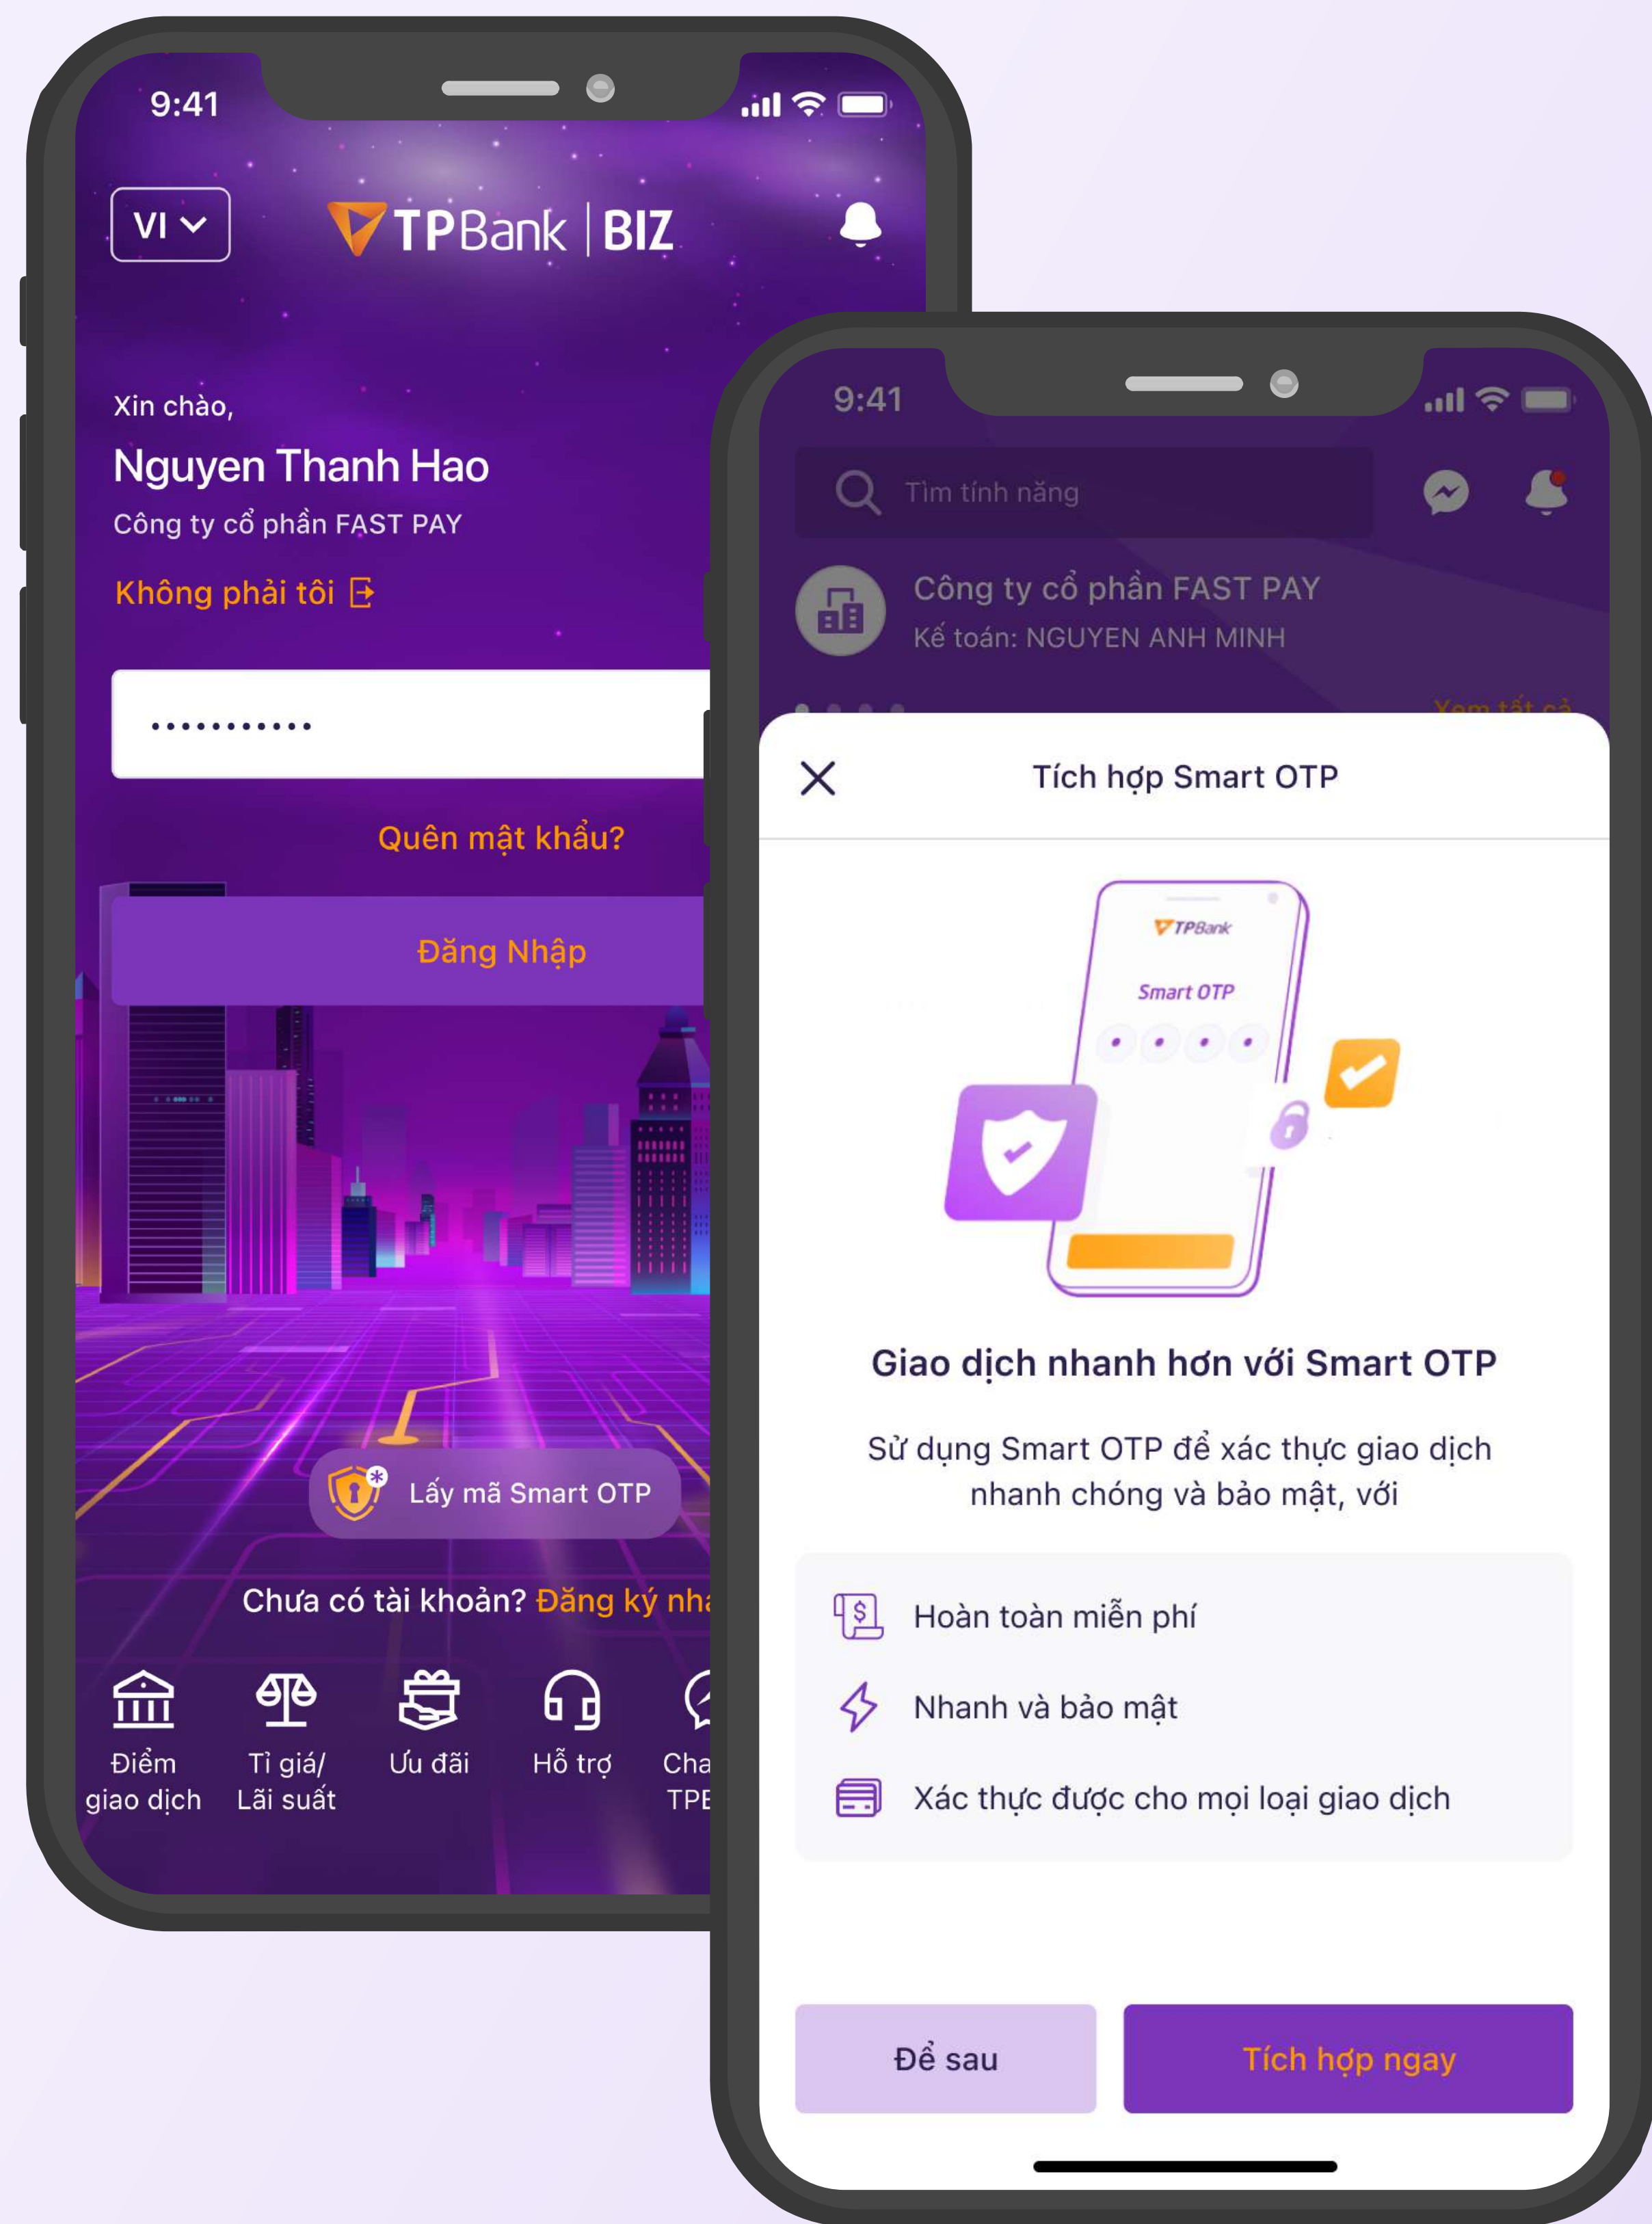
9:41

VI

TPBank | BIZ

Xin chào,

Nguyen Thanh Hao

Công ty cổ phần FAST PAY

Không phải tôi

············

Quên mật khẩu?

Đăng Nhập

Lấy mã Smart OTP

Chưa có tài khoản? Đăng ký nha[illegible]

Điểm giao dịch

Tỉ giá/ Lãi suất

Ưu đãi

Hỗ trợ

Cha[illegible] TPE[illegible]

9:41

Tìm tính năng

Công ty cổ phần FAST PAY

Kế toán: NGUYEN ANH MINH

Xem tất cả

Tích hợp Smart OTP

TPBank

Smart OTP

Giao dịch nhanh hơn với Smart OTP

Sử dụng Smart OTP để xác thực giao dịch nhanh chóng và bảo mật, với

Hoàn toàn miễn phí

Nhanh và bảo mật

Xác thực được cho mọi loại giao dịch

Để sau

Tích hợp ngay